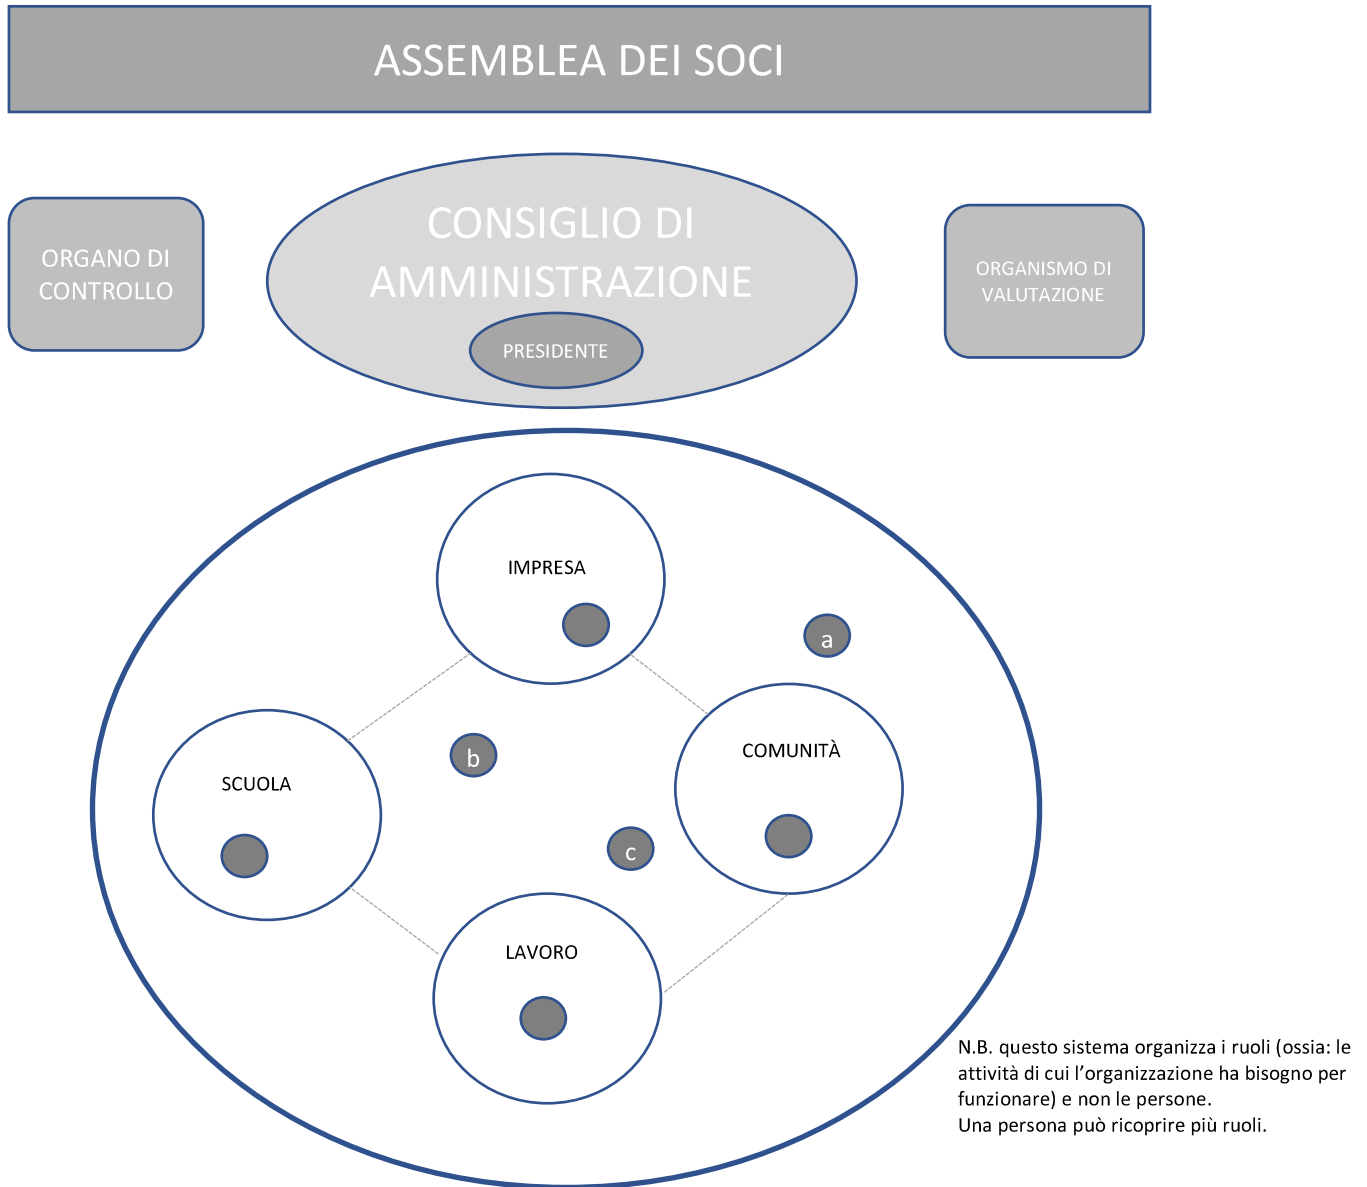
ASSEMBLEA DEI SOCI

ORGANO DI CONTROLLO

CONSIGLIO DI AMMINISTRAZIONE

PRESIDENTE

ORGANISMO DI VALUTAZIONE

IMPRESA

a

b

COMUNITÀ

SCUOLA

c

LAVORO

N.B. questo sistema organizza i ruoli (ossia: le attività di cui l'organizzazione ha bisogno per funzionare) e non le persone.
Una persona può ricoprire più ruoli.